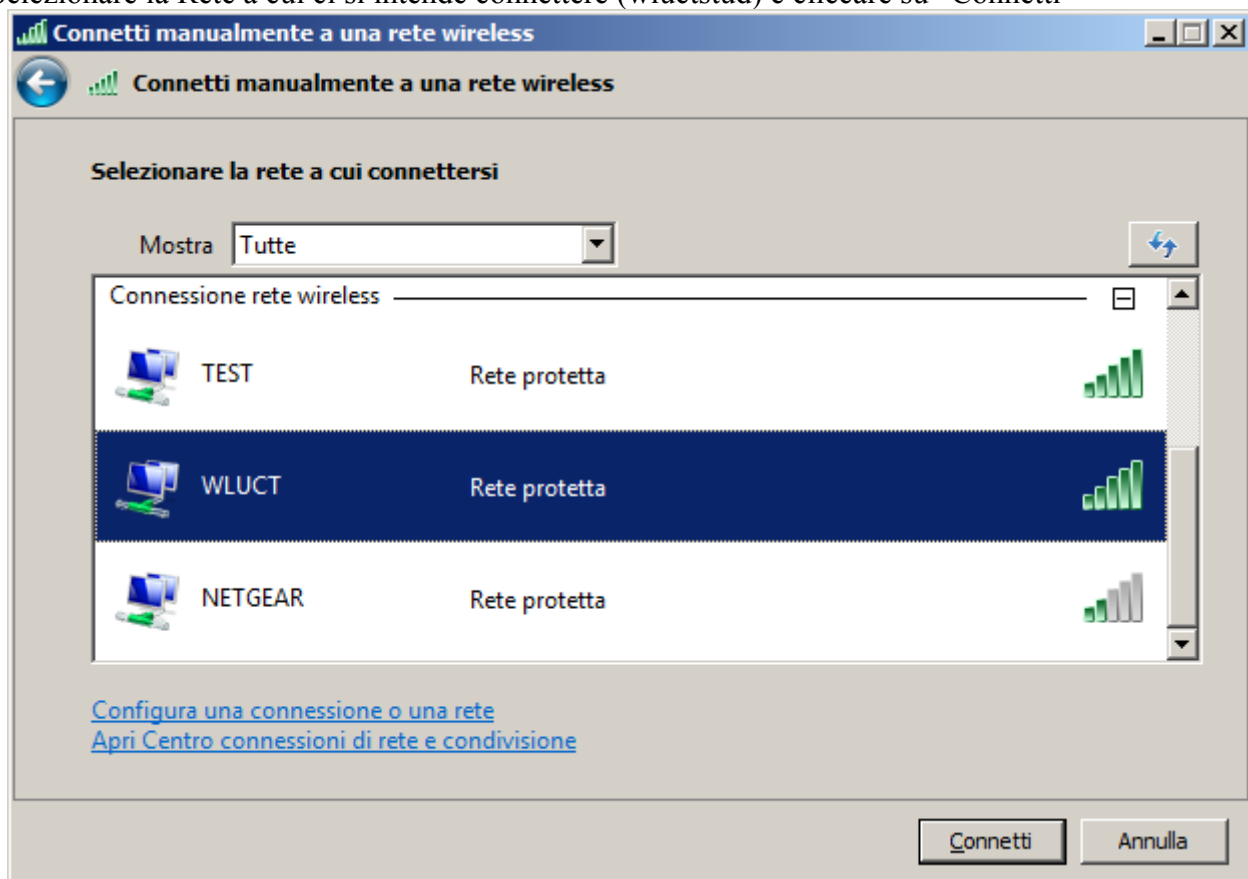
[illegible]elezionare la Rete a cui ci si intende connettere (wluctstud) e cliccare su "Connetti"

Connetti manualmente a una rete wireless

Connetti manualmente a una rete wireless

Selezionare la rete a cui connettersi

Mostra Tutte

Connessione rete wireless

TEST Rete protetta

WLUCT Rete protetta

NETGEAR Rete protetta

Configura una connessione o una rete
Apri Centro connessioni di rete e condivisione

Connetti Annulla